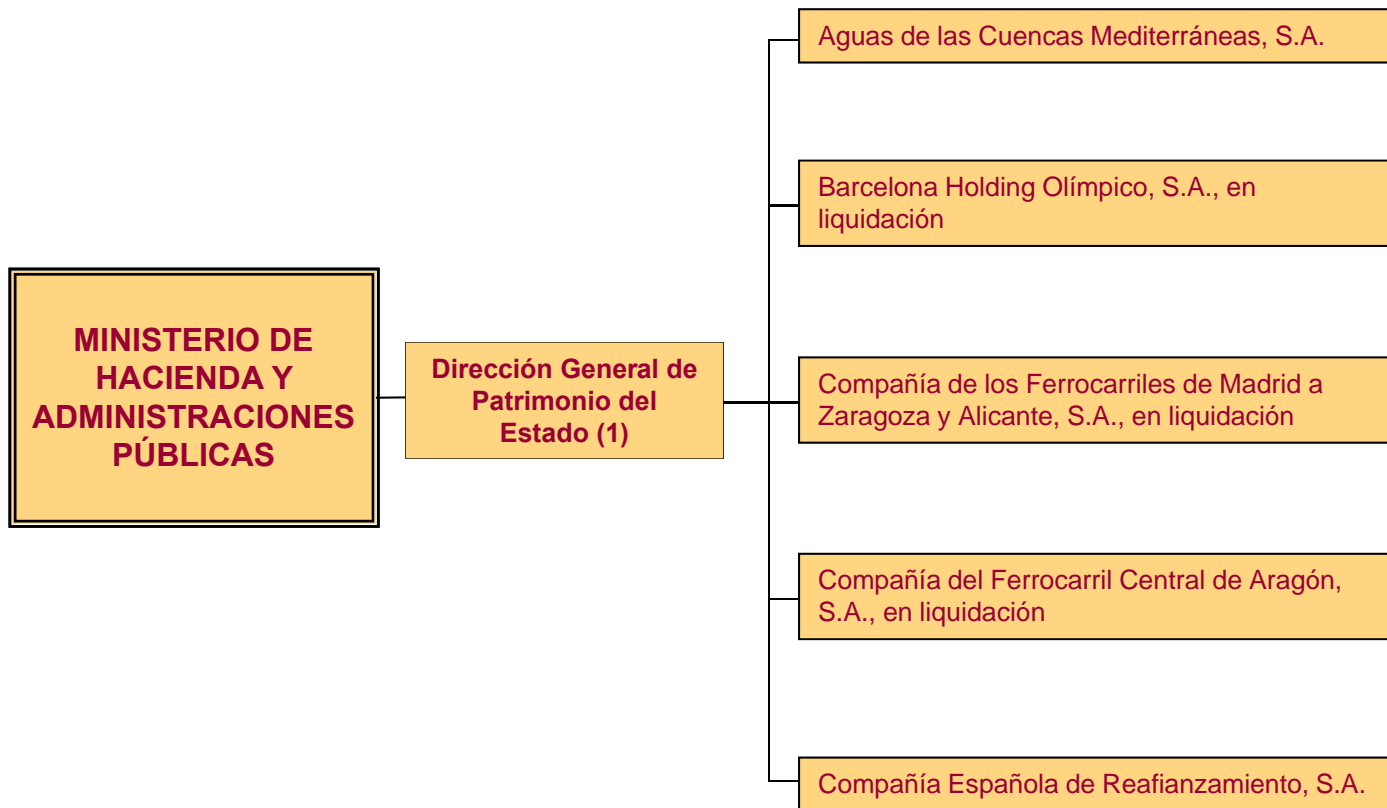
MINISTERIO DE HACIENDA Y ADMINISTRACIONES PÚBLICAS

Dirección General de Patrimonio del Estado (1)

Aguas de las Cuencas Mediterráneas, S.A.

Barcelona Holding Olímpico, S.A., en liquidación

Compañía de los Ferrocarriles de Madrid a Zaragoza y Alicante, S.A., en liquidación

Compañía del Ferrocarril Central de Aragón, S.A., en liquidación

Compañía Española de Reafianzamiento, S.A.